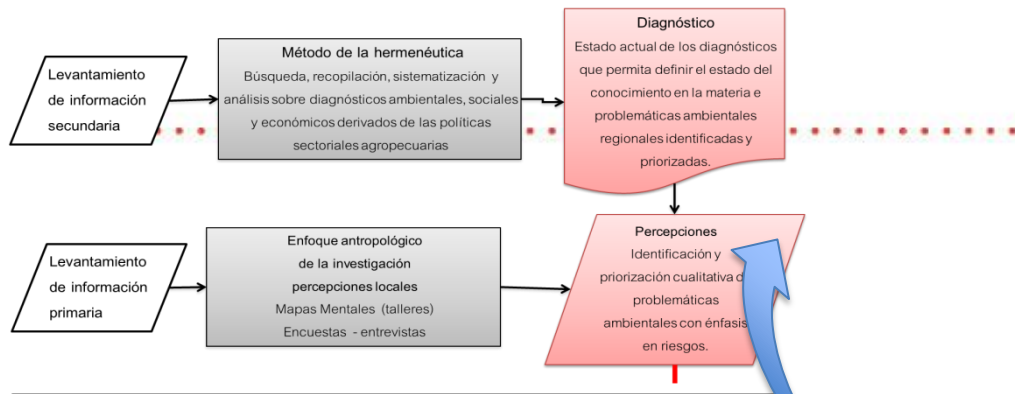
Levantamiento de información secundaria

Método de la hermenéutica
Búsqueda, recopilación, sistematización y análisis sobre diagnósticos ambientales, sociales y económicos derivados de las políticas sectoriales agropecuarias

Diagnóstico
Estado actual de los diagnósticos que permita definir el estado del conocimiento en la materia e problemáticas ambientales regionales identificadas y priorizadas.

Levantamiento de información primaria

Enfoque antropológico de la investigación percepciones locales
Mapas Mentales (talleres)
Encuestas - entrevistas

Percepciones
Identificación y priorización cualitativa d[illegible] problemáticas ambientales con énfasis en riesgos.